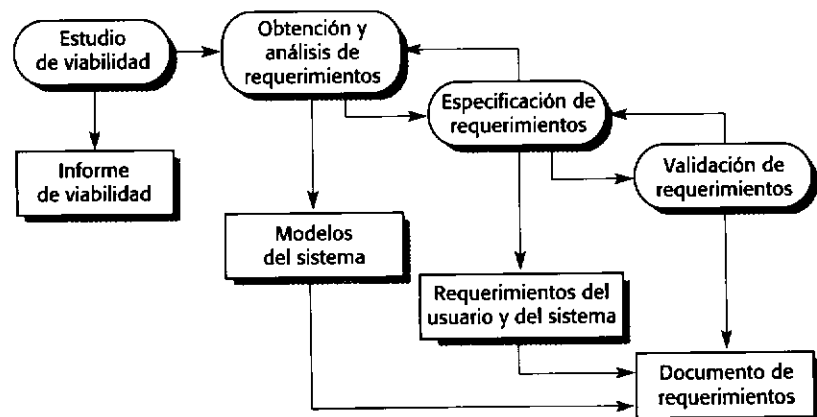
Estudio de viabilidad

Obtención y análisis de requerimientos

Especificación de requerimientos

Validación de requerimientos

Informe de viabilidad

Modelos del sistema

Requerimientos del usuario y del sistema

Documento de requerimientos